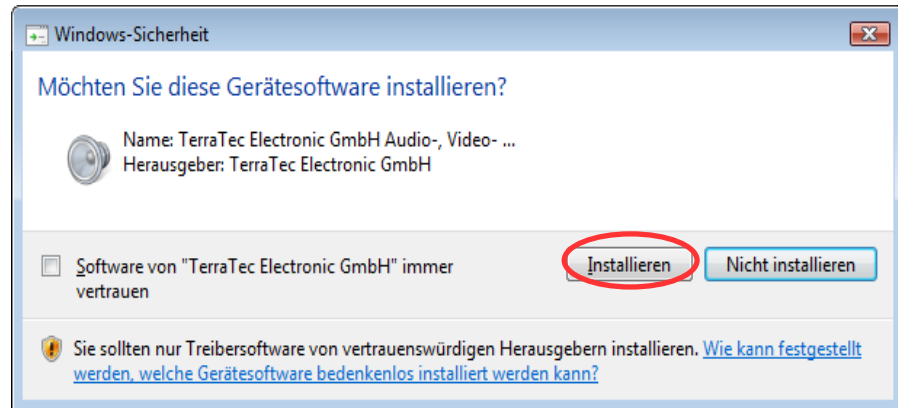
Windows-Sicherheit

Möchten Sie diese Gerätesoftware installieren?

Name: TerraTec Electronic GmbH Audio-, Video- ...
Herausgeber: TerraTec Electronic GmbH

Software von "TerraTec Electronic GmbH" immer vertrauen

Installieren

Nicht installieren

Sie sollten nur Treibersoftware von vertrauenswürdigen Herausgebern installieren. Wie kann festgestellt werden, welche Gerätesoftware bedenkenlos installiert werden kann?